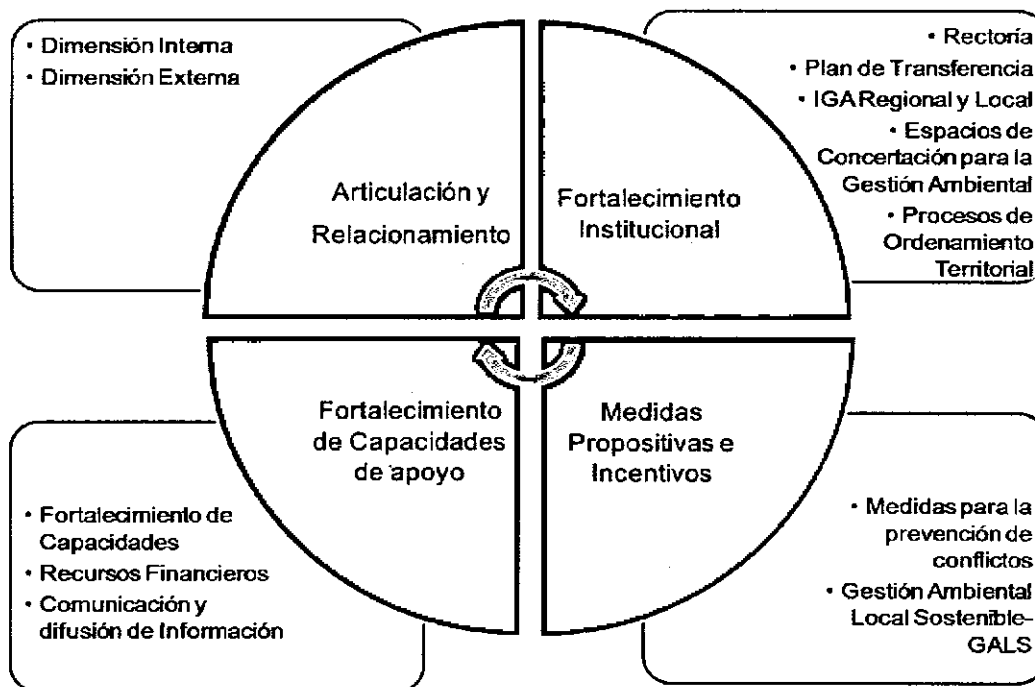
• Dimensión Interna
• Dimensión Externa

Articulación y Relacionamiento

• Rectoría
• Plan de Transferencia
• IGA Regional y Local
• Espacios de Concertación para la Gestión Ambiental
• Procesos de Ordenamiento Territorial

Fortalecimiento Institucional

Fortalecimiento de Capacidades de apoyo

• Fortalecimiento de Capacidades
• Recursos Financieros
• Comunicación y difusión de Información

Medidas Propositivas e Incentivos

• Medidas para la prevención de conflictos
• Gestión Ambiental Local Sostenible-GALS